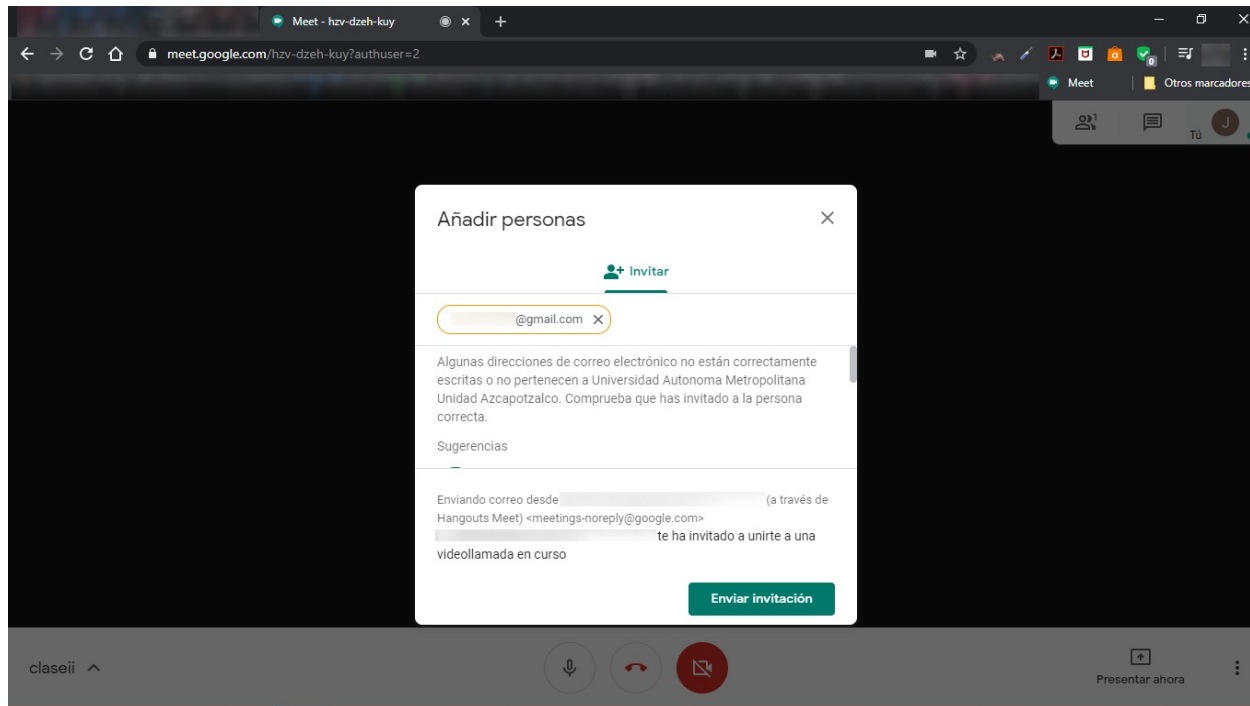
Meet - hzv-dzeh-kuy

meet.google.com/hzv-dzeh-kuy?authuser=2

Meet

Otros marcadores

1

Tú

J

Añadir personas

Invitar

@gmail.com

Algunas direcciones de correo electrónico no están correctamente escritas o no pertenecen a Universidad Autonoma Metropolitana Unidad Azcapotzalco. Comprueba que has invitado a la persona correcta.

Sugerencias

Enviando correo desde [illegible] (a través de Hangouts Meet) <meetings-noreply@google.com> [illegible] te ha invitado a unirte a una videollamada en curso

Enviar invitación

claseii

Presentar ahora